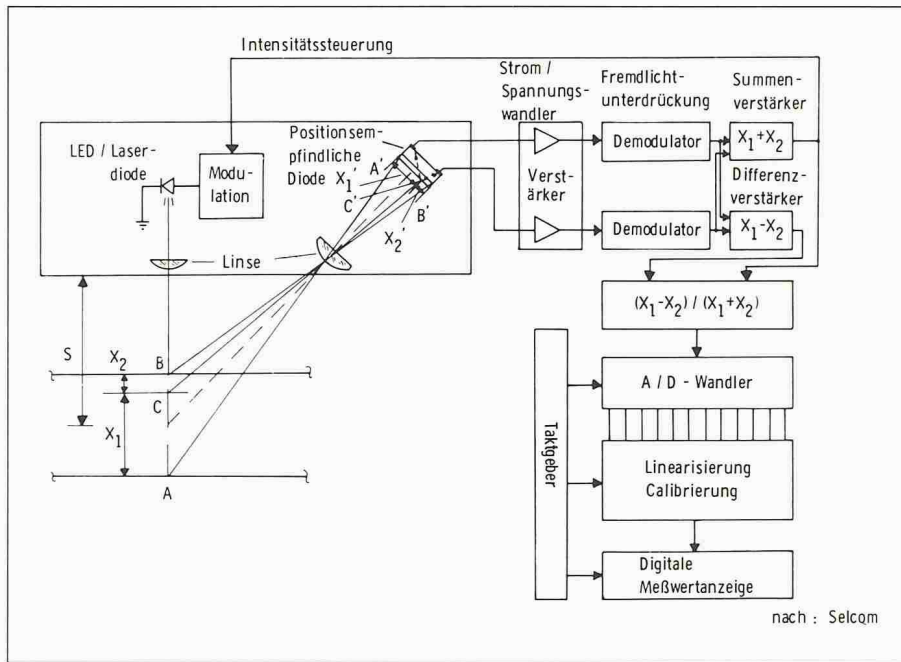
Intensitätssteuerung

Strom / Spannungswandler

Fremdlichtunterdrückung

Summenverstärker

LED / Laserdiode

Modulation

Positionsempfindliche Diode $X_1'$

A'

C'

B'

$X_2'$

Verstärker

Demodulator

Demodulator

$X_1+X_2$

Differenzverstärker

$X_1-X_2$

Linse

$(X_1-X_2) / (X_1+X_2)$

S

$X_2$

B

C

$X_1$

A

Taktgeber

A / D - Wandler

Linearisierung Calibrierung

Digitale Meßwertanzeige

nach : Selcom